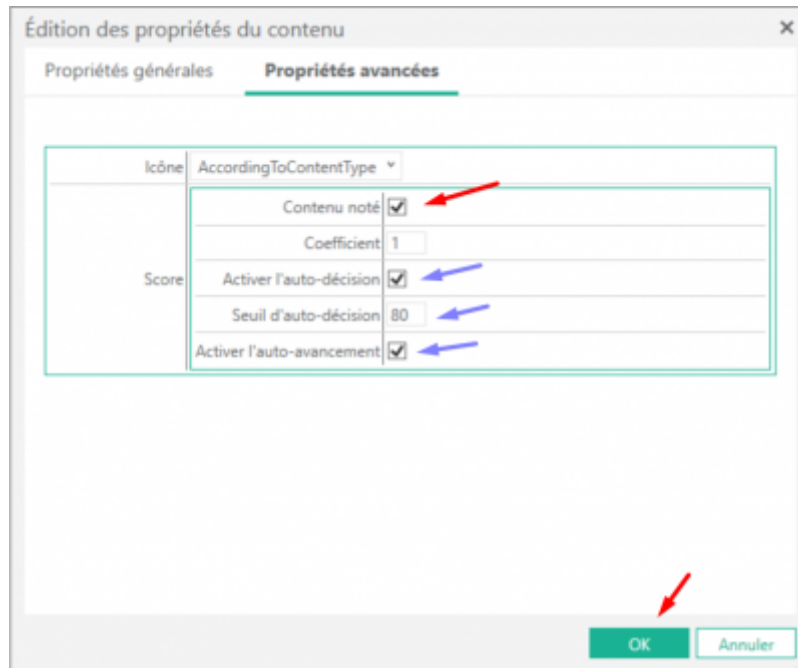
Édition des propriétés du contenu
×

Propriétés générales
Propriétés avancées

Icône AccordingToContentType

Score

Contenu noté
Coefficient 1
Activer l'auto-décision
Seuil d'auto-décision 80
Activer l'auto-avancement

OK
Annuler